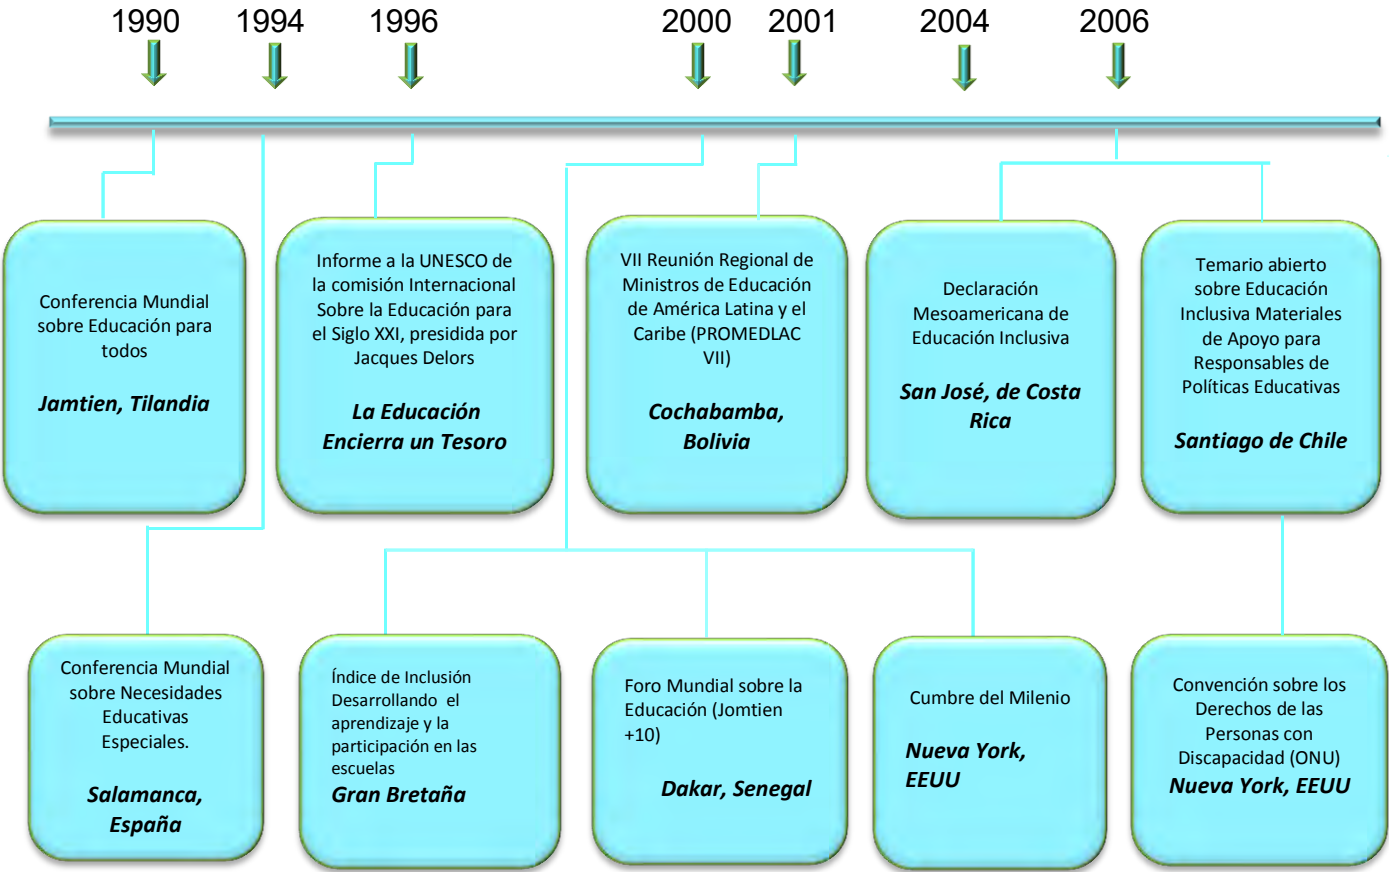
1990 1994 1996 2000 2001 2004 2006

Conferencia Mundial sobre Educación para todos

Jamtien, Tilandia

Informe a la UNESCO de la comisión Internacional Sobre la Educación para el Siglo XXI, presidida por Jacques Delors

La Educación Encierra un Tesoro

VII Reunión Regional de Ministros de Educación de América Latina y el Caribe (PROMEDLAC VII)

Cochabamba, Bolivia

Declaración Mesoamericana de Educación Inclusiva

San José, de Costa Rica

Temario abierto sobre Educación Inclusiva Materiales de Apoyo para Responsables de Políticas Educativas

Santiago de Chile

Conferencia Mundial sobre Necesidades Educativas Especiales.

Salamanca, España

Índice de Inclusión Desarrollando el aprendizaje y la participación en las escuelas

Gran Bretaña

Foro Mundial sobre la Educación (Jomtien +10)

Dakar, Senegal

Cumbre del Milenio

Nueva York, EEUU

Convención sobre los Derechos de las Personas con Discapacidad (ONU)

Nueva York, EEUU